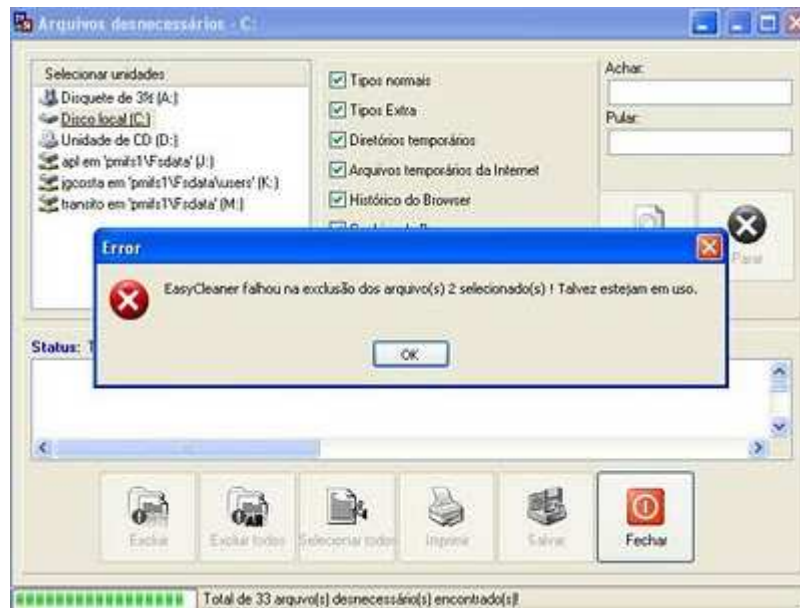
Arquivos desnecessários - C:

Selecionar unidades
Disquete de 3½ (A:)
Disco local (C:)
Unidade de CD (D:)
apl em 'pmifs1\Fsdata' (J:)
jgcosta em 'pmifs1\Fsdata\users' (K:)
transito em 'pmifs1\Fsdata' (M:)

Tipos normais
Tipos Extra
Diretórios temporários
Arquivos temporários da Internet
Histórico do Browser

Achar:
Pular:

Parar

Error

EasyCleaner falhou na exclusão dos arquivo(s) 2 selecionado(s) ! Talvez estejam em uso.

OK

Status: T

Excluir
Excluir todos
Selecionar todos
Imprimir
Salvar
Fechar

Total de 33 arquivo(s) desnecessário(s) encontrado(s)!